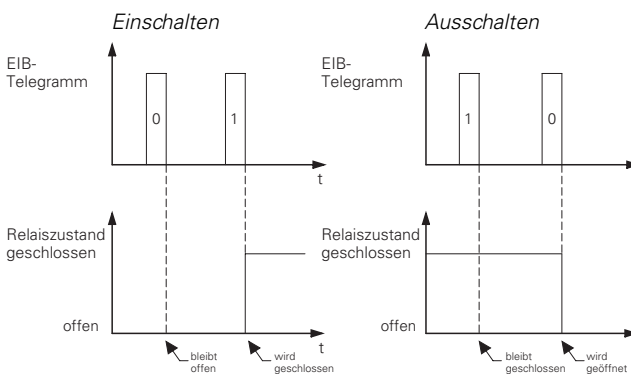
Einschalten

EIB-Telegramm

0

1

t

Relaiszustand geschlossen

offen

bleibt offen

wird geschlossen

t

Ausschalten

EIB-Telegramm

1

0

t

Relaiszustand geschlossen

offen

bleibt geschlossen

wird geöffnet

t